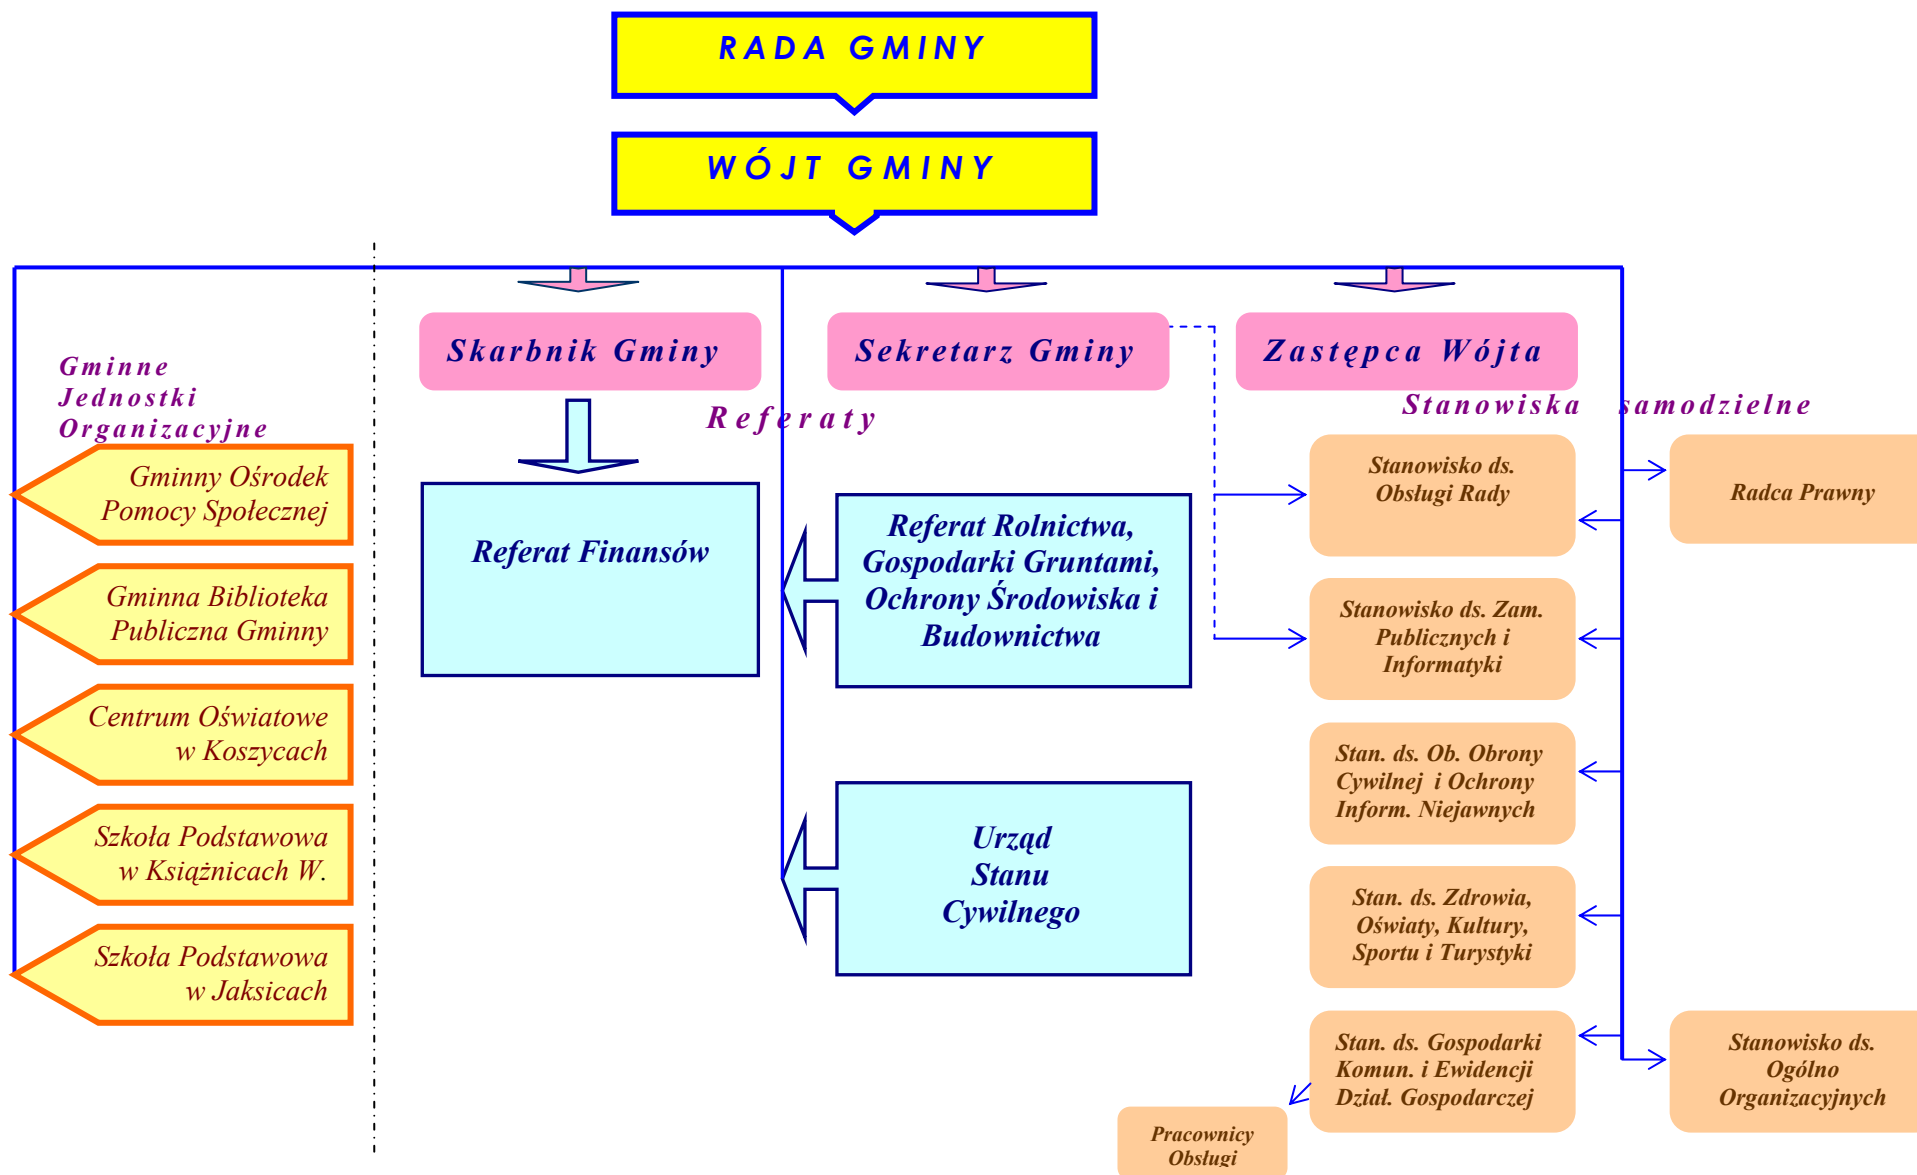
RADA GMINY

WÓJT GMINY

Gminne Jednostki Organizacyjne

Gminny Ośrodek Pomocy Społecznej

Gminna Biblioteka Publiczna Gminny

Centrum Oświatowe w Koszycach

Szkoła Podstawowa w Książnicach W.

Szkoła Podstawowa w Jaksicach

Skarbnik Gminy

Sekretarz Gminy

Zastępca Wójta

Referaty

Stanowiska samodzielne

Referat Finansów

Referat Rolnictwa, Gospodarki Gruntami, Ochrony Środowiska i Budownictwa

Urząd Stanu Cywilnego

Stanowisko ds. Obsługi Rady

Radca Prawny

Stanowisko ds. Zam. Publicznych i Informatyki

Stan. ds. Ob. Obrony Cywilnej i Ochrony Inform. Niejawnych

Stan. ds. Zdrowia, Oświaty, Kultury, Sportu i Turystyki

Stan. ds. Gospodarki Komun. i Ewidencji Dział. Gospodarczej

Stanowisko ds. Ogólno Organizacyjnych

Pracownicy Obsługi